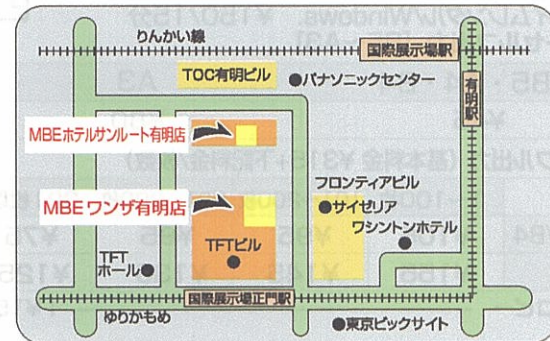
りんかい線

国際展示場駅

有明駅

TOC有明ビル

パナソニックセンター

MBEホテルサンルート有明店

MBEワンザ有明店

フロンティアビル

サイゼリア

ワシントンホテル

TFTビル

TFTホール

国際展示場正門駅

ゆりかもめ

東京ビックサイト